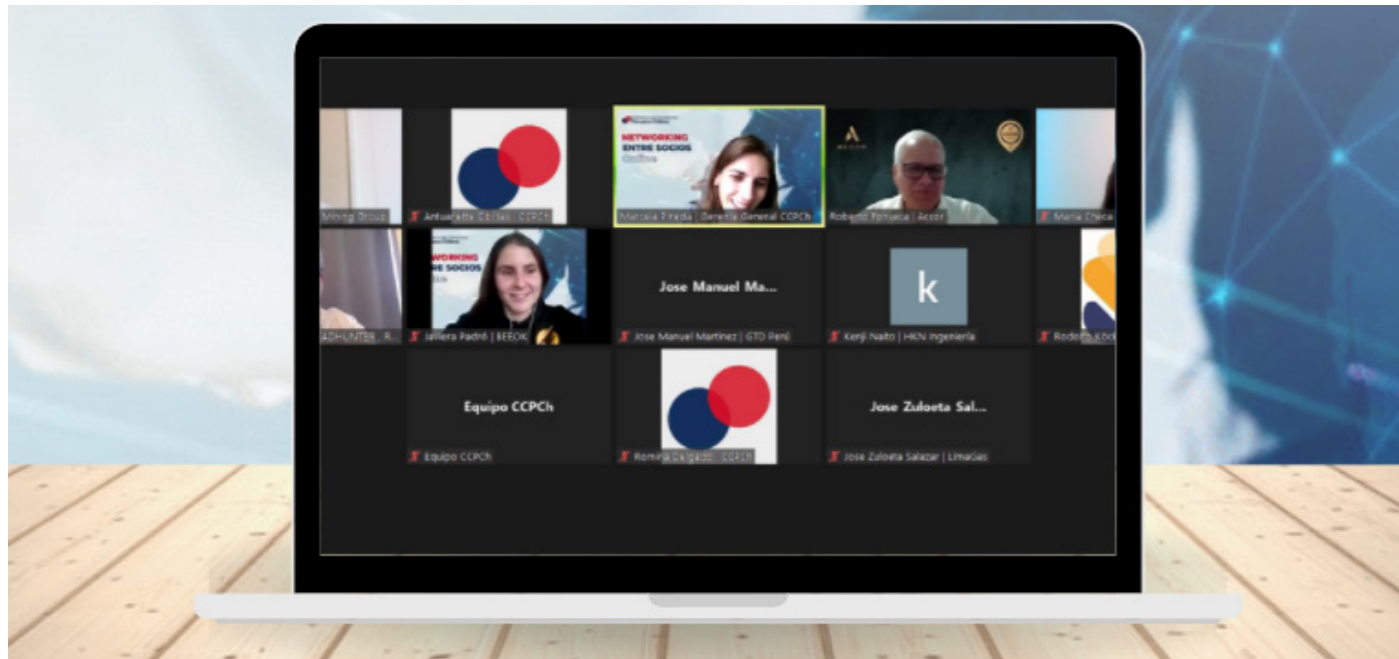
Mining Group

Antuanetta Ostias | CCPCh

NETWORKING ENTRE SOCIOS Online

Marcela Pineda | Gerente General CCPCh

A

Roberto Fonseca | Accor

Maria Checa

ADHUNTER | R...

WORKING ENTRE SOCIOS

Javiera Padró | BEEOK

Jose Manuel Ma...

Jose Manuel Martinez | GTD Perú

k

Kenji Naito | HKN Ingeniería

Rodolfo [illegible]

Equipo CCPCh

Equipo CCPCh

Romina Delgado | CCPCh

Jose Zuloeta Sal...

Jose Zuloeta Salazar | LimaGas